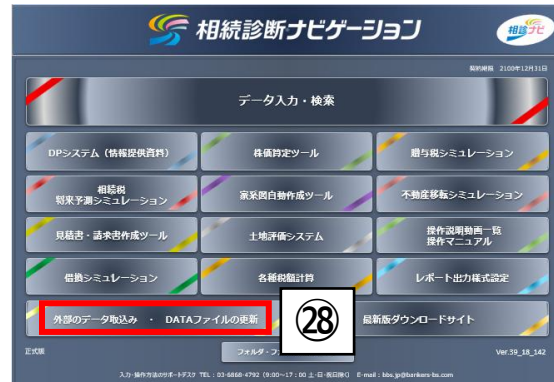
相続診断ナビゲーション

相診ナビ

契約期限 2100年12月31日

データ入力・検索

DPシステム（情報提供資料）

株価算定ツール

贈与税シミュレーション

相続税
将来予測シミュレーション

家系図自動作成ツール

不動産移転シミュレーション

見積書・請求書作成ツール

土地評価システム

操作説明動画一覧
操作マニュアル

借換シミュレーション

各種税額計算

レポート出力様式設定

外部のデータ取込み ・ DATAファイルの更新

㉘

最新版ダウンロードサイト

正式版

フォルダ・フ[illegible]

Ver.39_18_142

入力・操作方法のサポートデスク TEL：03-6868-4792（9:00～17：00 土・日・祝日除く） E-mail：bbs.jp@bankers-bs.com